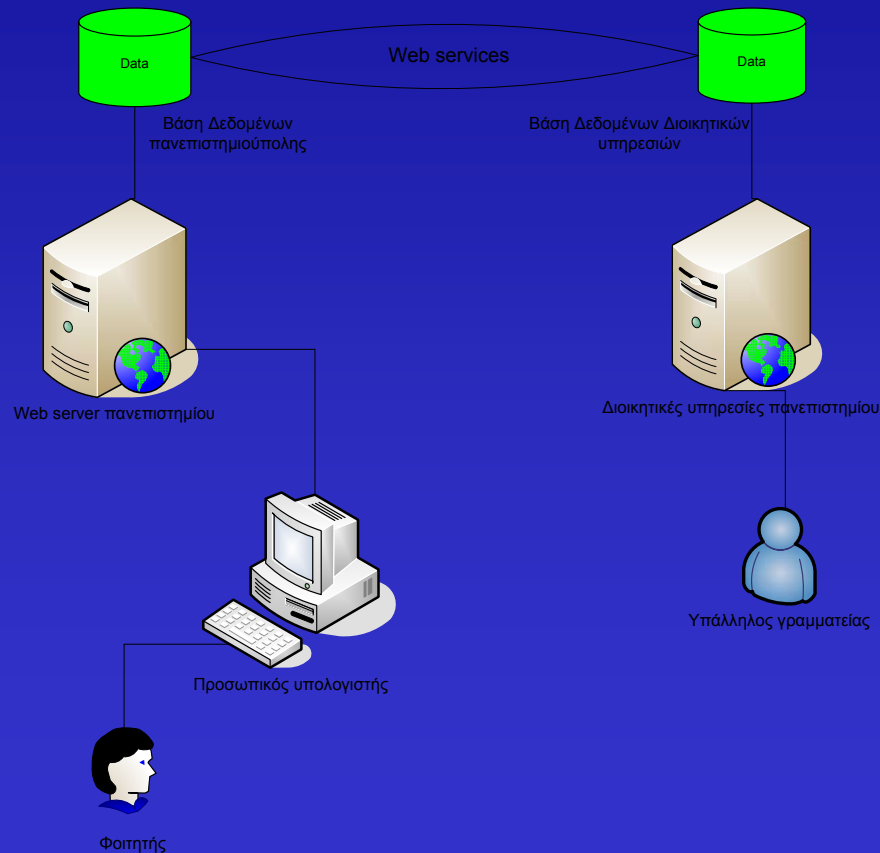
Data

Web services

Data

Βάση Δεδομένων πανεπιστημιούπολης

Βάση Δεδομένων Διοικητικών υπηρεσιών

Web server πανεπιστημίου

Διοικητικές υπηρεσίες πανεπιστημίου

Υπάλληλος γραμματείας

Προσωπικός υπολογιστής

Φοιτητής